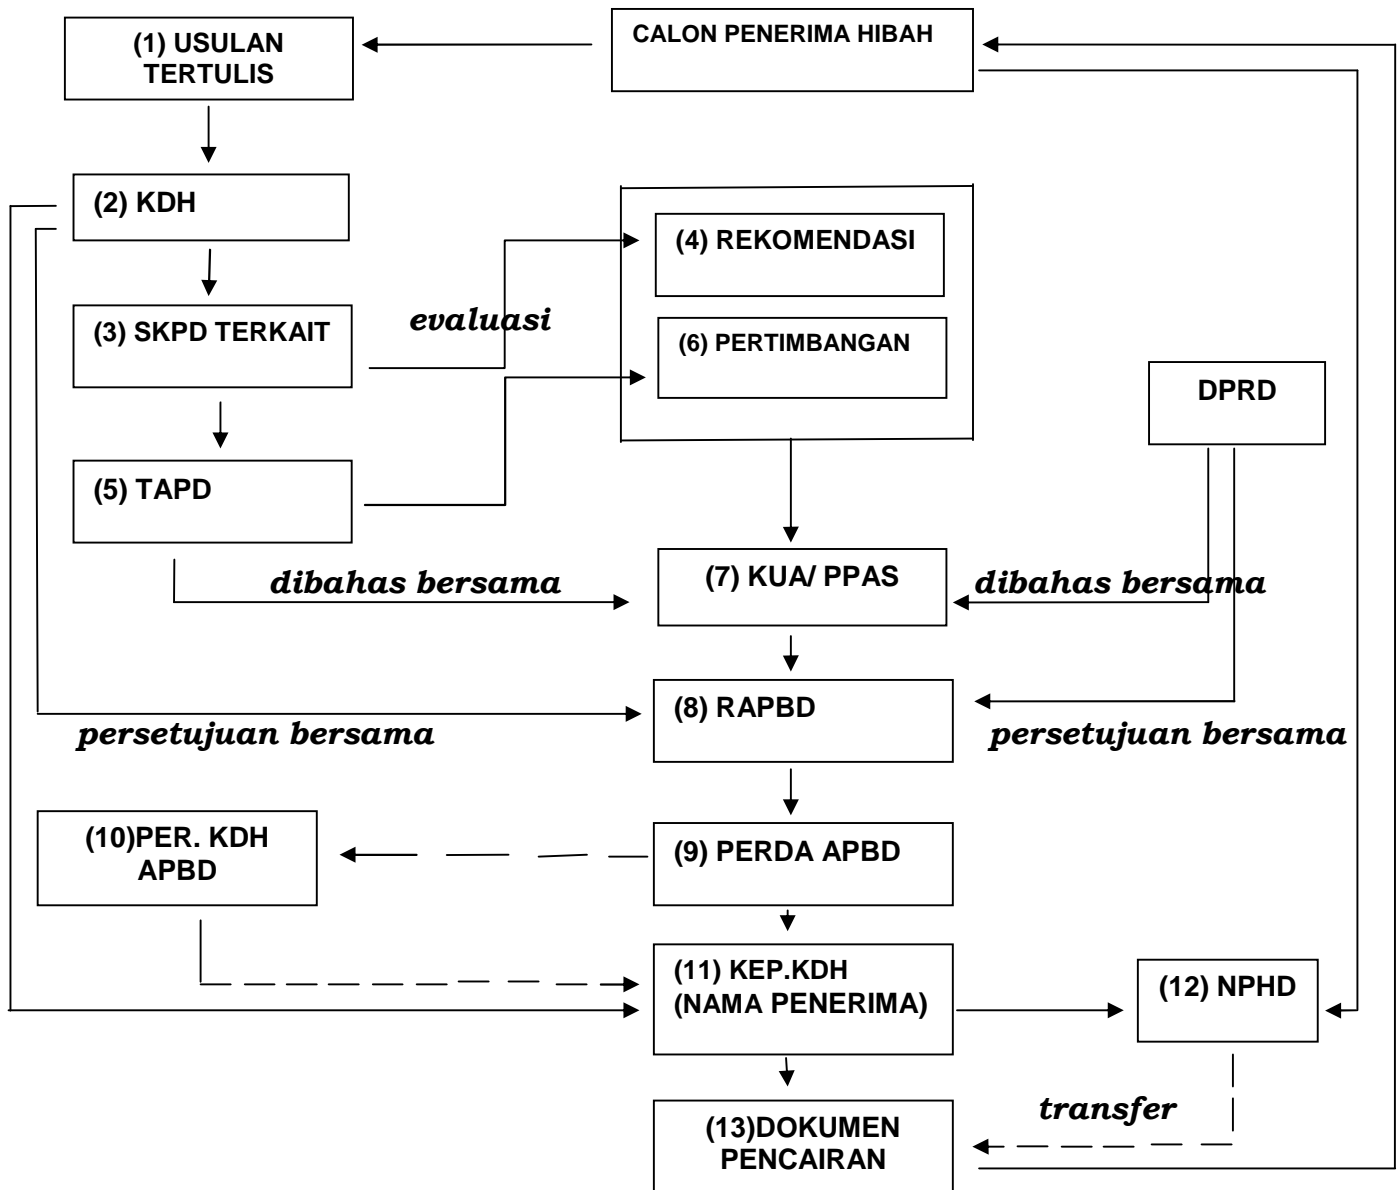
(1) USULAN TERTULIS

CALON PENERIMA HIBAH

(2) KDH

(4) REKOMENDASI

(3) SKPD TERKAIT

evaluasi

(6) PERTIMBANGAN

DPRD

(5) TAPD

dibahas bersama

(7) KUA/ PPAS

dibahas bersama

(8) RAPBD

persetujuan bersama

persetujuan bersama

(10)PER. KDH APBD

(9) PERDA APBD

(11) KEP.KDH (NAMA PENERIMA)

(12) NPHD

transfer

(13)DOKUMEN PENCAIRAN